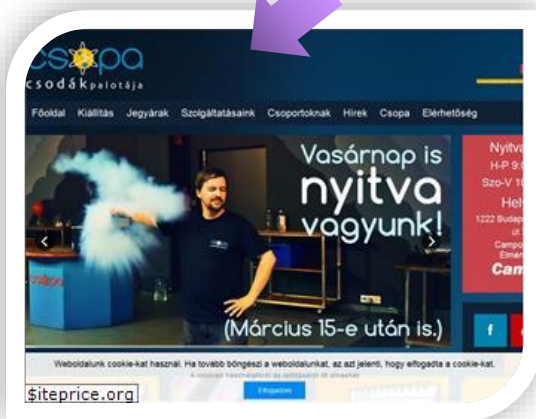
csopa
csodák palotája

Főoldal Kiállítás Jegyárak Szolgáltatásaink Csoportoknak Hírek Csopa Elérhetőség

Vasárnap is nyitva vagyunk!

(Március 15-e után is.)

Nyitva
H-P 9:0
Szo-V 10
Hel
1222 Budap
Campo
Élmén
Cam

f

Weboldalunk cookie-kat használ. Ha tovább böngészi a weboldalunkat, az azt jelenti, hogy elfogadta a cookie-kat.
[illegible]
Elfogadom

Siteprice.org